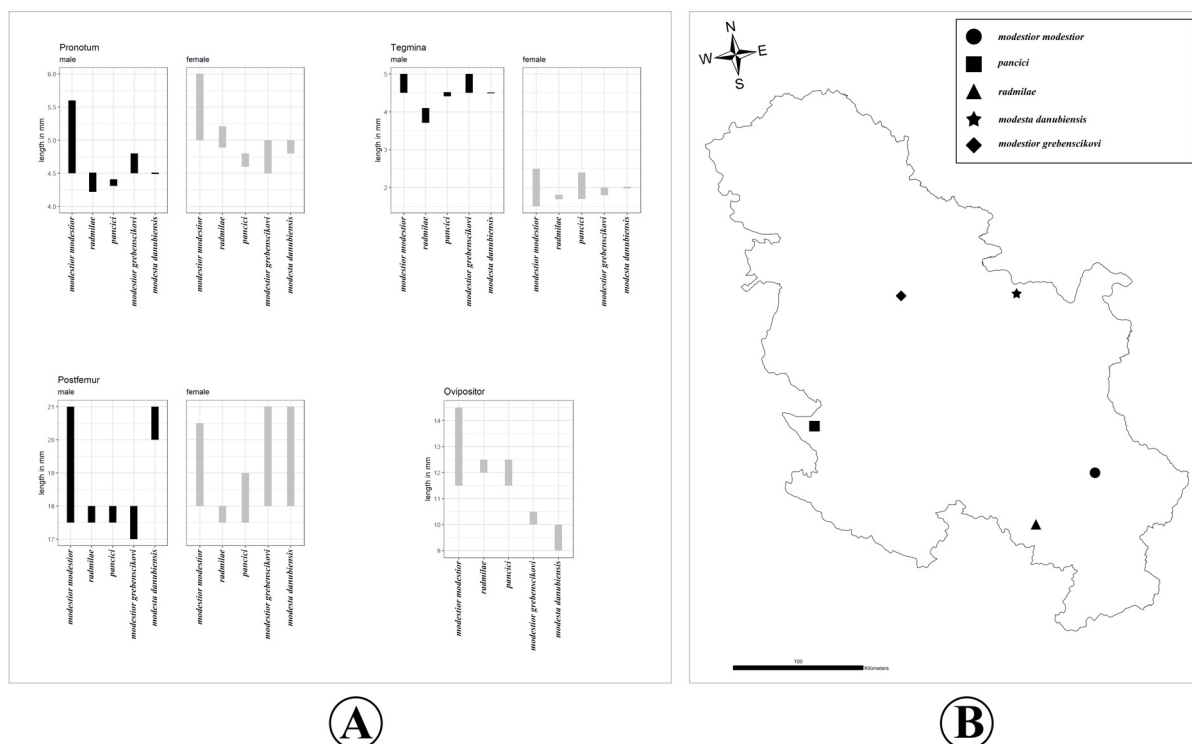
Pronotum
male
6.0
5.5
5.0
4.5
4.0
length in mm
modestior modestior
radmilae
pancici
modestior grebenscikovi
modesta danubiensis

female
modestior modestior
radmilae
pancici
modestior grebenscikovi
modesta danubiensis

Tegmina
male
5
4
3
2
length in mm
modestior modestior
radmilae
pancici
modestior grebenscikovi
modesta danubiensis

female
modestior modestior
radmilae
pancici
modestior grebenscikovi
modesta danubiensis

Postfemur
male
21
20
19
18
17
length in mm
modestior modestior
radmilae
pancici
modestior grebenscikovi
modesta danubiensis

female
modestior modestior
radmilae
pancici
modestior grebenscikovi
modesta danubiensis

Ovipositor
14
13
12
11
10
9
length in mm
modestior modestior
radmilae
pancici
modestior grebenscikovi
modesta danubiensis

N
W
E
S

modestior modestior
pancici
radmilae
modesta danubiensis
modestior grebenscikovi

100
Kilometers

A

B